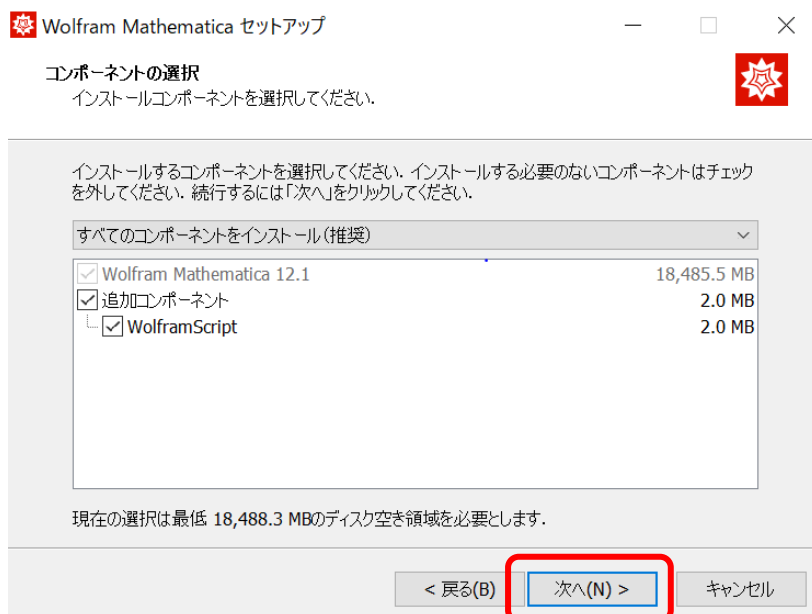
Wolfram Mathematica セットアップ

コンポーネントの選択
インストールコンポーネントを選択してください.

インストールするコンポーネントを選択してください. インストールする必要のないコンポーネントはチェックを外してください. 続行するには「次へ」をクリックしてください.

すべてのコンポーネントをインストール(推奨)

| | |
|---|---|
| Wolfram Mathematica 12.1 | 18,485.5 MB |
| 追加コンポーネント | 2.0 MB |
| WolframScript | 2.0 MB |

現在の選択は最低 18,488.3 MBのディスク空き領域を必要とします.

< 戻る(B)
次へ(N) >
キャンセル